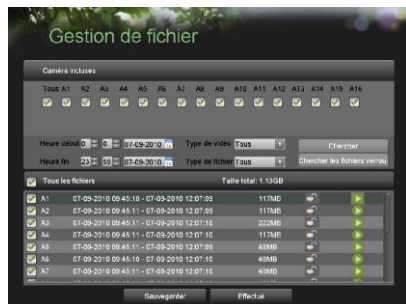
Gestion de fichier

Caméra incluses

Tous A1 A2 A3 A4 A5 A6 A7 A8 A9 A10 A11 A12 A13 A14 A15 A16

Heure début 0 : 0 : 07-09-2010 Type de vidéo Tous Chercher

Heure fin 23 : 59 : 07-09-2010 Type de fichier Tous Chercher les fichiers verrou

Tous les fichiers Taille total: 1.13GB

| | | | | |
|---|---|---|---|---|
| A1 | 07-09-2010 09:45:10 - 07-09-2010 12:07:09 | 117MB | | |
| A1 | 07-09-2010 09:45:11 - 07-09-2010 12:07:09 | 117MB | | |
| A2 | 07-09-2010 09:45:11 - 07-09-2010 12:07:10 | 222MB | | |
| A4 | 07-09-2010 09:45:11 - 07-09-2010 12:07:10 | 117MB | | |
| A5 | 07-09-2010 09:45:11 - 07-09-2010 12:07:09 | 48MB | | |
| A6 | 07-09-2010 09:45:10 - 07-09-2010 12:07:09 | 48MB | | |
| A7 | 07-09-2010 09:45:11 - 07-09-2010 12:07:09 | 48MB | | |

Sauvegarder Effectué